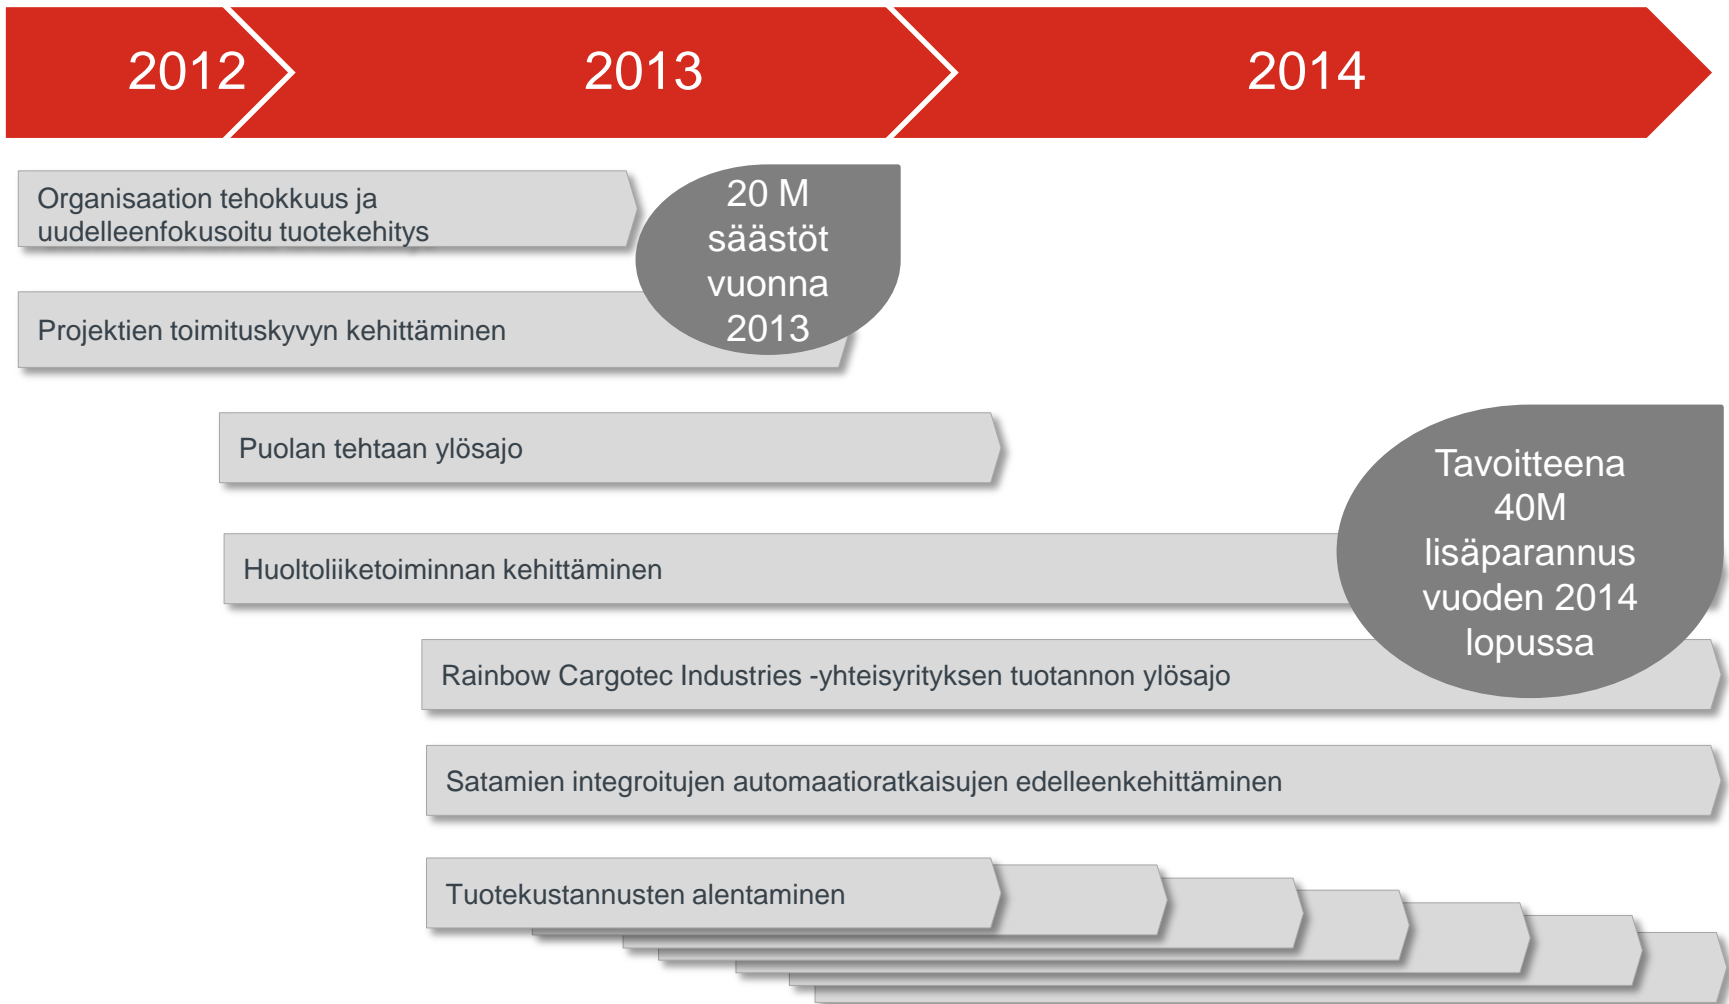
2012

2013

2014

Organisaation tehokkuus ja uudelleenfokusoitu tuotekehitys

20 M säästöt vuonna 2013

Projektien toimituskyvyn kehittäminen

Puolan tehtaan ylösajo

Tavoitteena 40M lisäparannus vuoden 2014 lopussa

Huoltoliiketoiminnan kehittäminen

Rainbow Cargotec Industries -yhteisyrityksen tuotannon ylösajo

Satamien integroitujen automaatioratkaisujen edelleenkehittäminen

Tuotekustannusten alentaminen